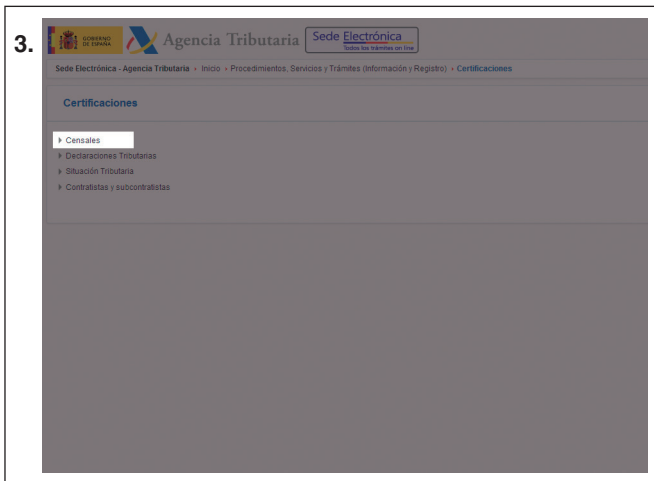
3.

GOBIERNO DE ESPAÑA

Agencia Tributaria

Sede Electrónica
Todos los trámites on line

Sede Electrónica - Agencia Tributaria » Inicio » Procedimientos, Servicios y Trámites (Información y Registro) » Certificaciones

Certificaciones

Censales
Declaraciones Tributarias
Situación Tributaria
Contratistas y subcontratistas